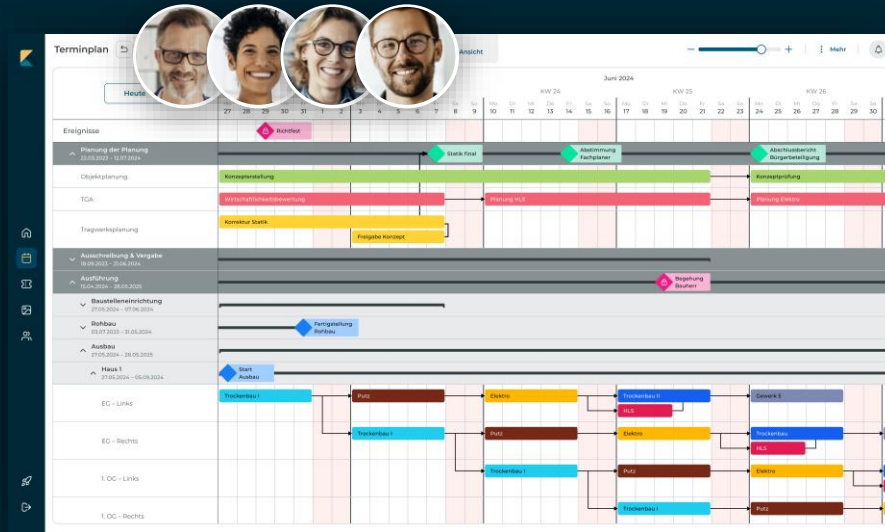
Terminplan
Ansicht
Mehr
Heute
Juni 2024
KW 24
KW 25
KW 26
27 28 29 30 31 1 2 3 4 5 6 7 8 9 10 11 12 13 14 15 16 17 18 19 20 21 22 23 24 25 26 27 28 29
Ereignisse
Richtfest
Planung der Planung
22.05.2023 - 12.07.2024
Statik Final
Abstimmung Fachplaner
Abschlussbericht Bürgerbeteiligung
Objektplanung
Konzepterstellung
Konzeptprüfung
TGA
Wirtschaftlichkeitsbewertung
Planung HLS
Planung Elektro
Tragwerksplanung
Konktur Statik
Freigabe Konzept
Ausschreibung & Vergabe
18.09.2023 - 31.06.2024
Ausführung
15.04.2024 - 28.05.2025
Begehung Bauherr
Baustelleneinrichtung
27.05.2024 - 07.06.2024
Rohbau
03.07.2023 - 31.05.2024
Fertigstellung Rohbau
Ausbau
27.05.2024 - 28.05.2025
Haus 1
27.05.2024 - 05.09.2024
Start Ausbau
EG - Links
Trockenbau I
Putz
Elektro
Trockenbau II
HLS
Gewerk 5
EG - Rechts
Trockenbau I
Putz
Elektro
Trockenbau
HLS
1. OG - Links
Trockenbau I
Putz
Elektro
1. OG - Rechts
Trockenbau I